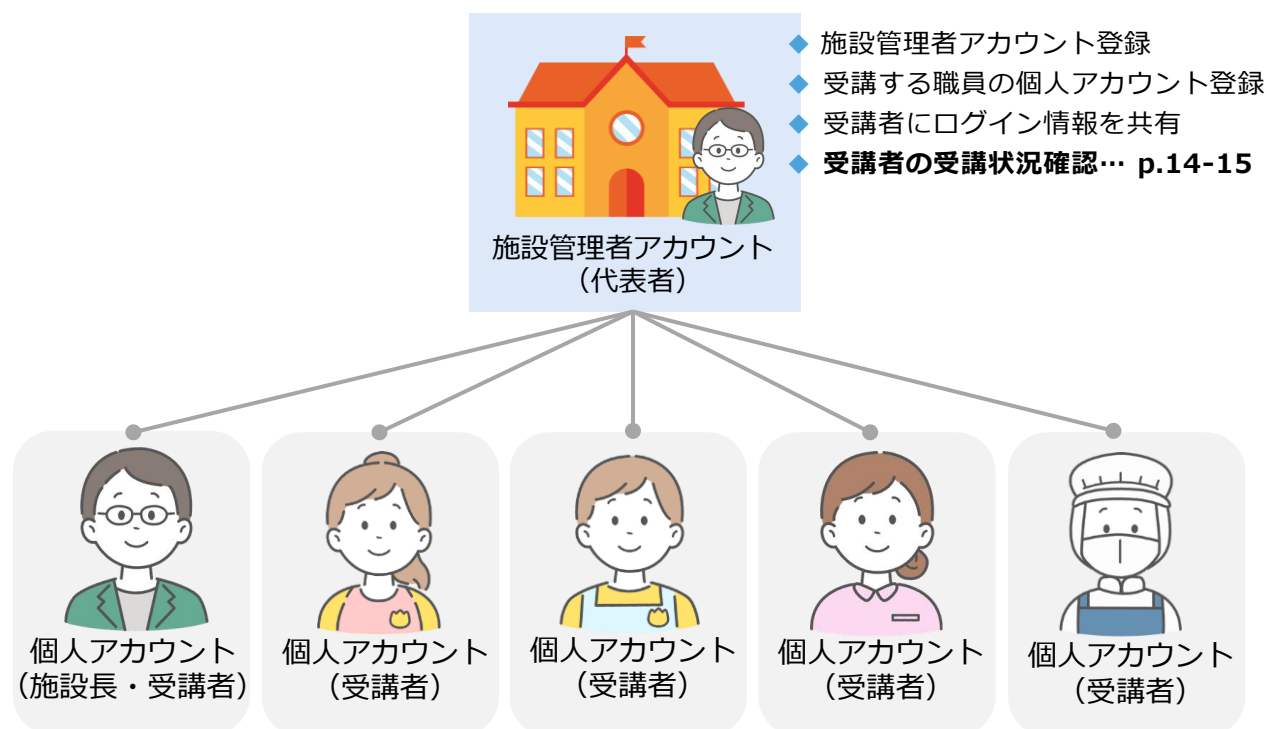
◆ 施設管理者アカウント登録
◆ 受講する職員の個人アカウント登録
◆ 受講者にログイン情報を共有
◆ **受講者の受講状況確認… p.14-15**

施設管理者アカウント
（代表者）

個人アカウント
（施設長・受講者）

個人アカウント
（受講者）

個人アカウント
（受講者）

個人アカウント
（受講者）

個人アカウント
（受講者）